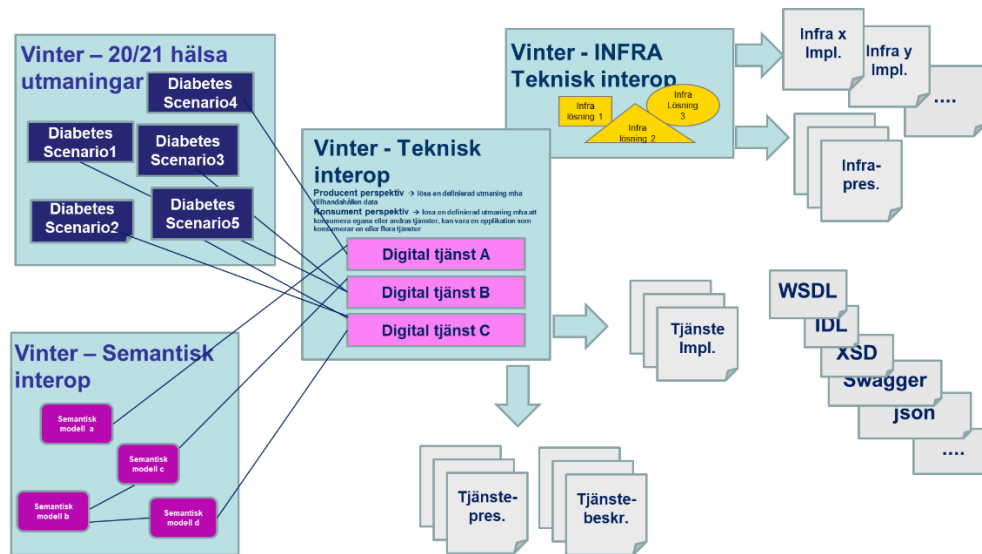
Vinter – 20/21 hälsa utmaningar

Diabetes Scenario4

Diabetes Scenario1

Diabetes Scenario3

Diabetes Scenario2

Diabetes Scenario5

Vinter - INFRA Teknisk interop

Infra lösning 1

Infra Lösning 3

Infra lösning 2

Infra x Impl.

Infra y Impl.

....

Infra-pres.

Vinter - Teknisk interop

Producent perspektiv → lösa en definierad utmaning mha tillhandahållen data

Konsument perspektiv → lösa en definierad utmaning mha att konsumera egana eller andras tjänster, kan vara en epplikation som konsumerar en eller flera tjänster

Digital tjänst A

Digital tjänst B

Digital tjänst C

Tjänste Impl.

WSDL

IDL

XSD

Swagger

Json

....

Vinter – Semantisk interop

Semantisk modell a

Semantisk modell c

Semantisk modell b

Semantisk modell d

Tjänste-pres.

Tjänste-beskr.